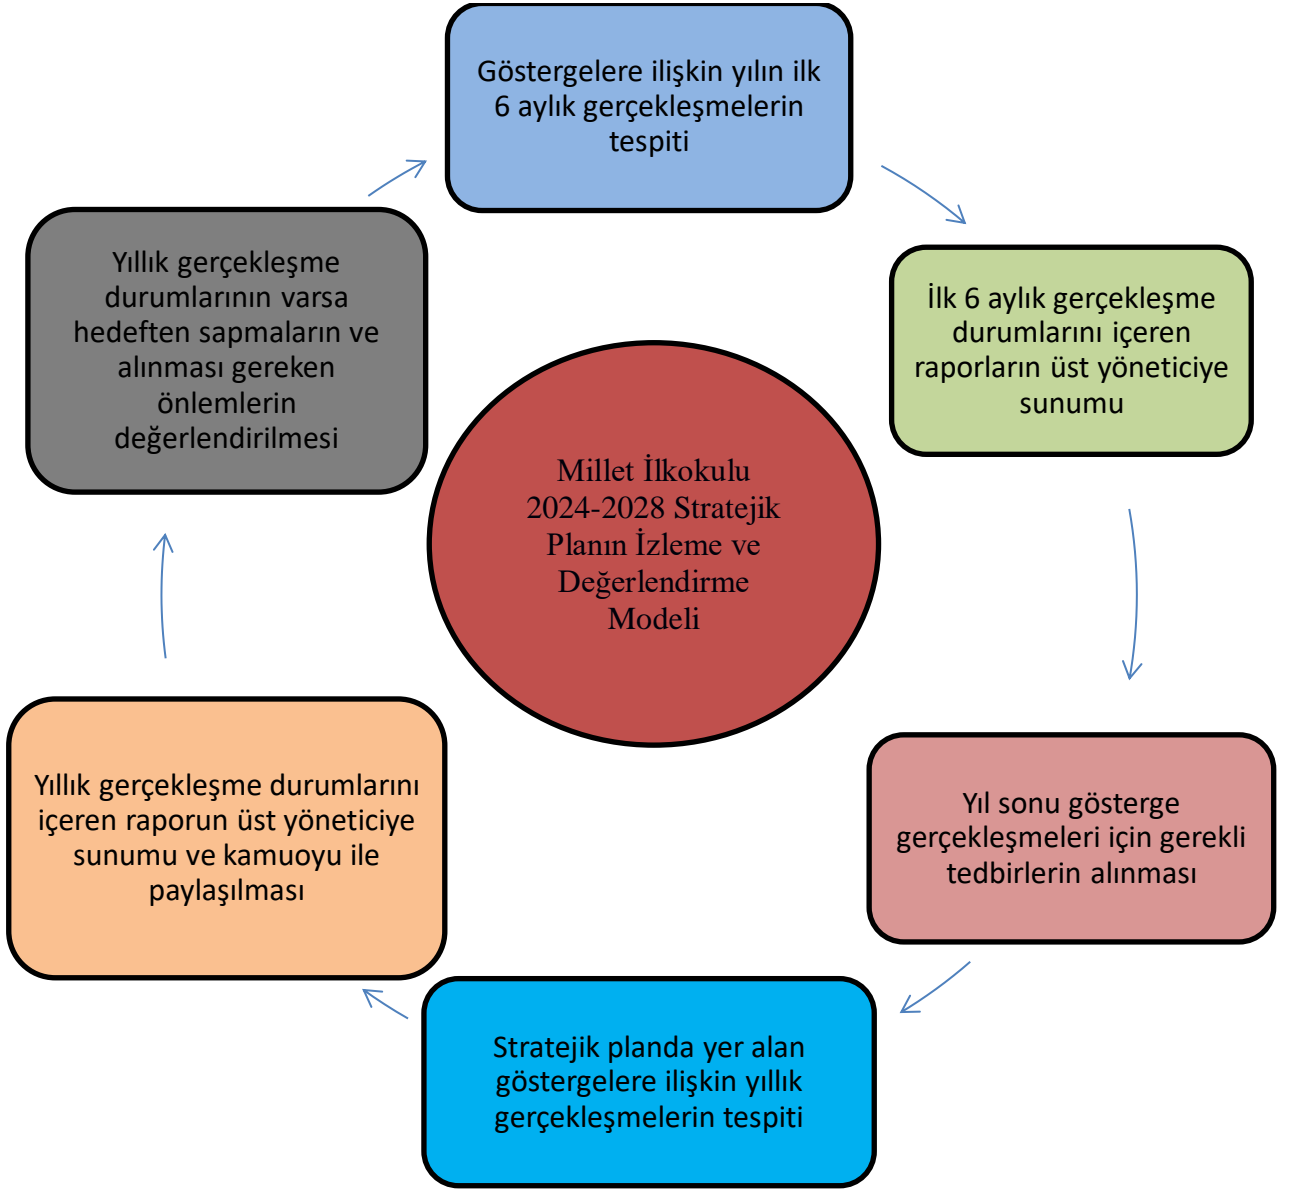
Göstergelere ilişkin yılın ilk 6 aylık gerçekleşmelerin tespiti

İlk 6 aylık gerçekleşme durumlarını içeren raporların üst yöneticiye sunumu

Yıl sonu gösterge gerçekleşmeleri için gerekli tedbirlerin alınması

Stratejik planda yer alan göstergelere ilişkin yıllık gerçekleşmelerin tespiti

Yıllık gerçekleşme durumlarını içeren raporun üst yöneticiye sunumu ve kamuoyu ile paylaşılması

Yıllık gerçekleşme durumlarının varsa hedeften sapmaların ve alınması gereken önlemlerin değerlendirilmesi

Millet İlkokulu 2024-2028 Stratejik Planın İzleme ve Değerlendirme Modeli